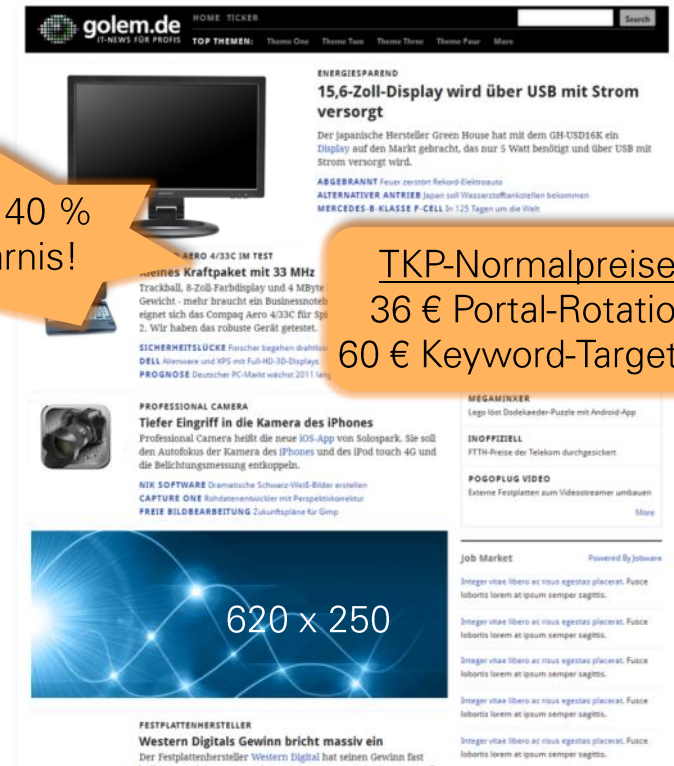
golem.de
IT-NEWS FÜR PROFIS

HOME TICKER

TOP THEMEN: Theme One Theme Two Theme Three Theme Four More

Search

ENERGIESPAREND

15,6-Zoll-Display wird über USB mit Strom versorgt

Der japanische Hersteller Green House hat mit dem GH-USD16K ein Display auf den Markt gebracht, das nur 5 Watt benötigt und über USB mit Strom versorgt wird.

ABGEBRANNT Feuer zerstört Rekord-Elektroauto
ALTERNATIVER ANTRIEB Japan soll Wasserstofftankstellen bekommen
MERCEDES-B-KLASSE F-CELL In 125 Tagen um die Welt

40 %
rnis!

AERO 4/33C IM TEST

Kleines Kraftpaket mit 33 MHz

Trackball, 8-Zoll-Farbdisplay und 4 MByte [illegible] Gewicht - mehr braucht ein Businessnoteb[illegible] eignet sich das Compaq Aero 4/33C für Spi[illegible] 2. Wir haben das robuste Gerät getestet.

SICHERHEITSLÜCKE Forscher begehen drahtlos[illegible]
DELL Alienware und XPS mit Full-HD-3D-Displays
PROGNOSE Deutscher PC-Markt wächst 2011 lang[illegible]

TKP-Normalpreise
36 € Portal-Rotatio
60 € Keyword-Target

MEGAMINXER
Lego löst Dodekaeder-Puzzle mit Android-App

INOFFIZIELL
FTTH-Preise der Telekom durchgesickert

POGOPLUG VIDEO
Externe Festplatten zum Videostreamer umbauen

More

PROFESSIONAL CAMERA

Tiefer Eingriff in die Kamera des iPhones

Professional Camera heißt die neue iOS-App von Solospark. Sie soll den Autofokus der Kamera des iPhones und des iPod touch 4G und die Belichtungsmessung entkoppeln.

NIK SOFTWARE Dramatische Schwarz-Weiß-Bilder erstellen
CAPTURE ONE Rohdatenentwickler mit Perspektivkorrektur
FREIE BILDBEARBEITUNG Zukunftspläne für Gimp

620 x 250

Job Market

Powered By Jobware

Integer vitae libero ac risus egestas placerat. Fusce lobortis lorem at ipsum semper sagittis.

Integer vitae libero ac risus egestas placerat. Fusce lobortis lorem at ipsum semper sagittis.

Integer vitae libero ac risus egestas placerat. Fusce lobortis lorem at ipsum semper sagittis.

Integer vitae libero ac risus egestas placerat. Fusce lobortis lorem at ipsum semper sagittis.

Integer vitae libero ac risus egestas placerat. Fusce lobortis lorem at ipsum semper sagittis.

FESTPLATTENHERSTELLER

Western Digitals Gewinn bricht massiv ein

Der Festplattenhersteller Western Digital hat seinen Gewinn fast